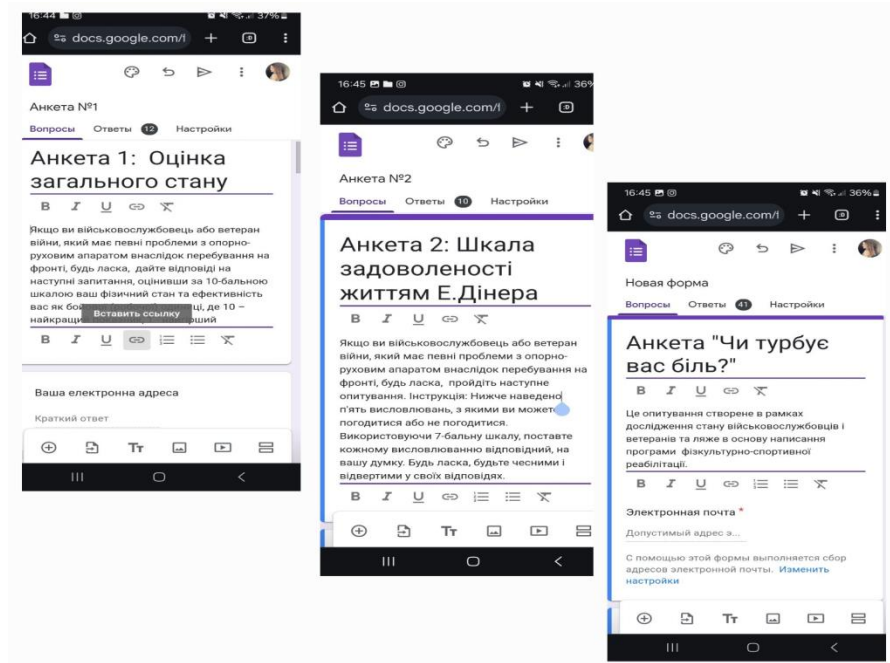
16:44 37%
docs.google.com/f

Анкета №1
Вопросы Ответы 12 Настройки

Анкета 1: Оцінка загального стану

Якщо ви військовослужбовець або ветеран війни, який має певні проблеми з опорно-руховим апаратом внаслідок перебування на фронті, будь ласка, дайте відповіді на наступні запитання, оцінивши за 10-бальною шкалою ваш фізичний стан та ефективність вас як бо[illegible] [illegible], де 10 – найкращ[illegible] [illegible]ший

Вставить ссылку

Ваша електронна адреса
Краткий ответ

16:45 36%
docs.google.com/f

Анкета №2
Вопросы Ответы 10 Настройки

Анкета 2: Шкала задоволеності життям Е.Дінера

Якщо ви військовослужбовець або ветеран війни, який має певні проблеми з опорно-руховим апаратом внаслідок перебування на фронті, будь ласка, пройдіть наступне опитування. Інструкція: Нижче наведено п'ять висловлювань, з якими ви можете погодитися або не погодитися. Використовуючи 7-бальну шкалу, поставте кожному висловлюванню відповідний, на вашу думку. Будь ласка, будьте чесними і відвертими у своїх відповідях.

16:45 36%
docs.google.com/f

Новая форма
Вопросы Ответы 41 Настройки

Анкета "Чи турбує вас біль?"

Це опитування створене в рамках дослідження стану військовослужбовців і ветеранів та ляже в основу написання програми фізкультурно-спортивної реабілітації.

Электронная почта *
Допустимый адрес э...

С помощью этой формы выполняется сбор адресов электронной почты. Изменить настройки